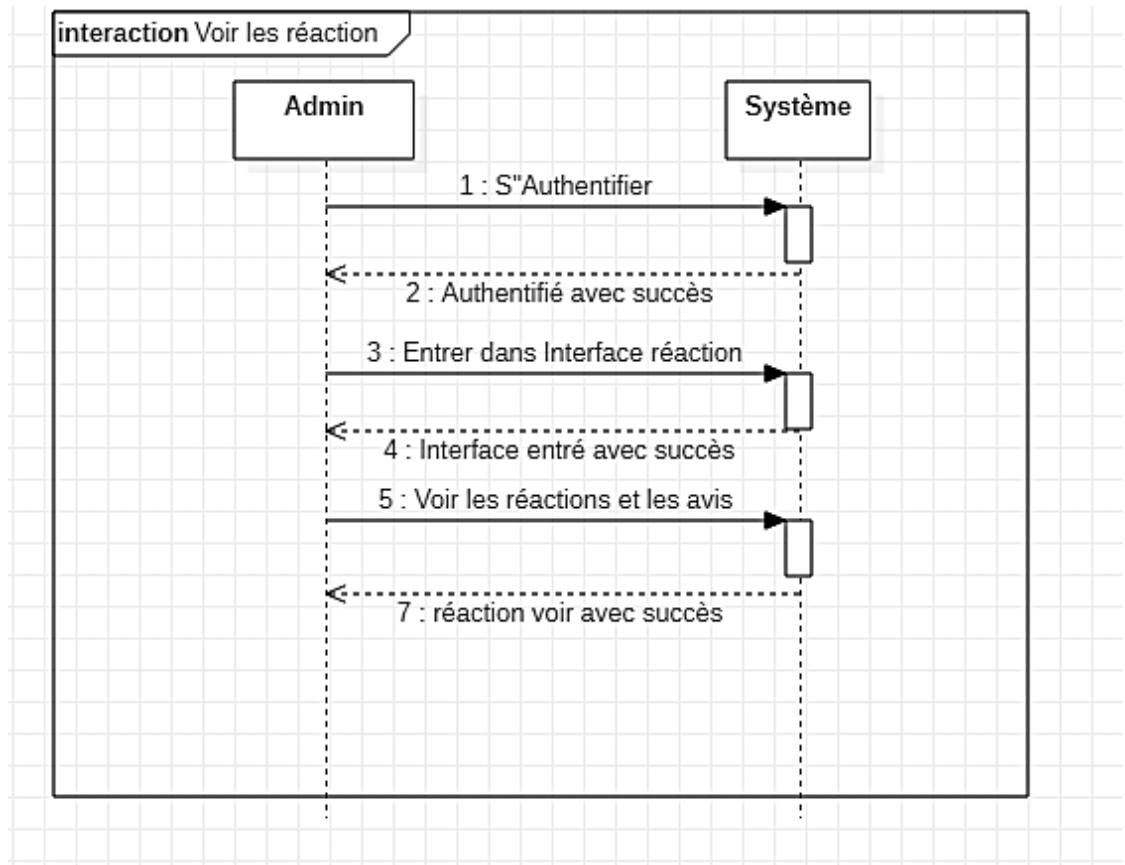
interaction Voir les réaction

Admin

Système

1 : S"Authentifier

2 : Authentifié avec succès

3 : Entrer dans Interface réaction

4 : Interface entré avec succès

5 : Voir les réactions et les avis

7 : réaction voir avec succès